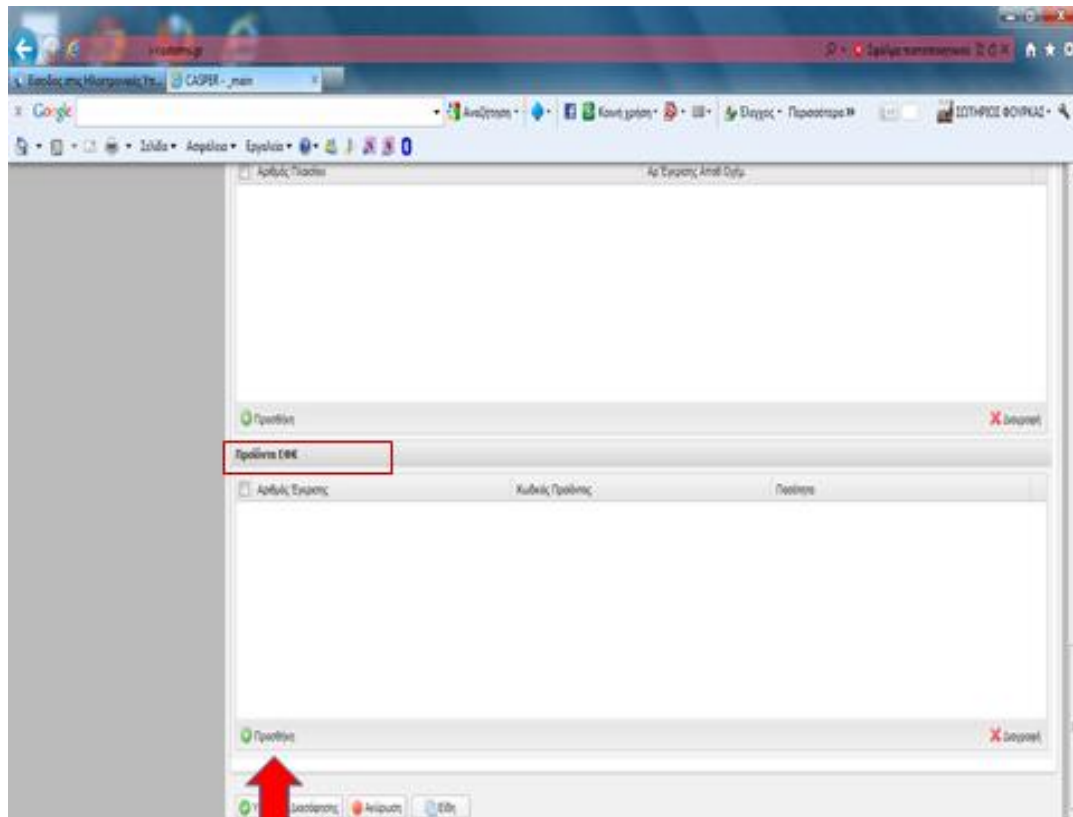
Είσοδος στις Ηλεκτρονικές Υπ... CASPER - _main

Google

Αναζήτηση · Κοινή χρήση · Έλεγχος · Περισσότερα »

ΣΩΤΗΡΙΟΣ ΦΟΥΡΚΑΣ

Σελίδα · Ασφάλεια · Εργαλεία ·

Αριθμός Πλαισίου | Αρ Έγκρισης Αποδ Ουσ.

Προσθήκη

Διαγραφή

Προϊόντα ΕΦΚ

Αριθμός Έγκρισης | Κωδικός Προϊόντος | Ποσότητα

Προσθήκη

Διαγραφή

Υ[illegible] Διαδοχής Ακύρωση Είδη